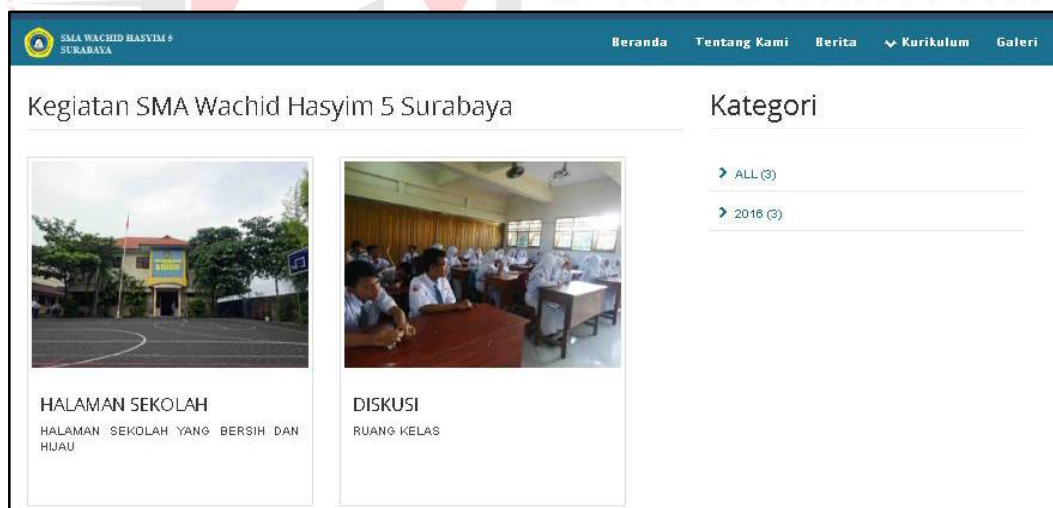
SMA WACHID HASYIM 5 SURABAYA

Beranda Tentang Kami Berita Kurikulum Galeri

Kegiatan SMA Wachid Hasyim 5 Surabaya

Kategori

ALL (3)

2016 (3)

HALAMAN SEKOLAH

HALAMAN SEKOLAH YANG BERSIH DAN HIJAU

DISKUSI

RUANG KELAS